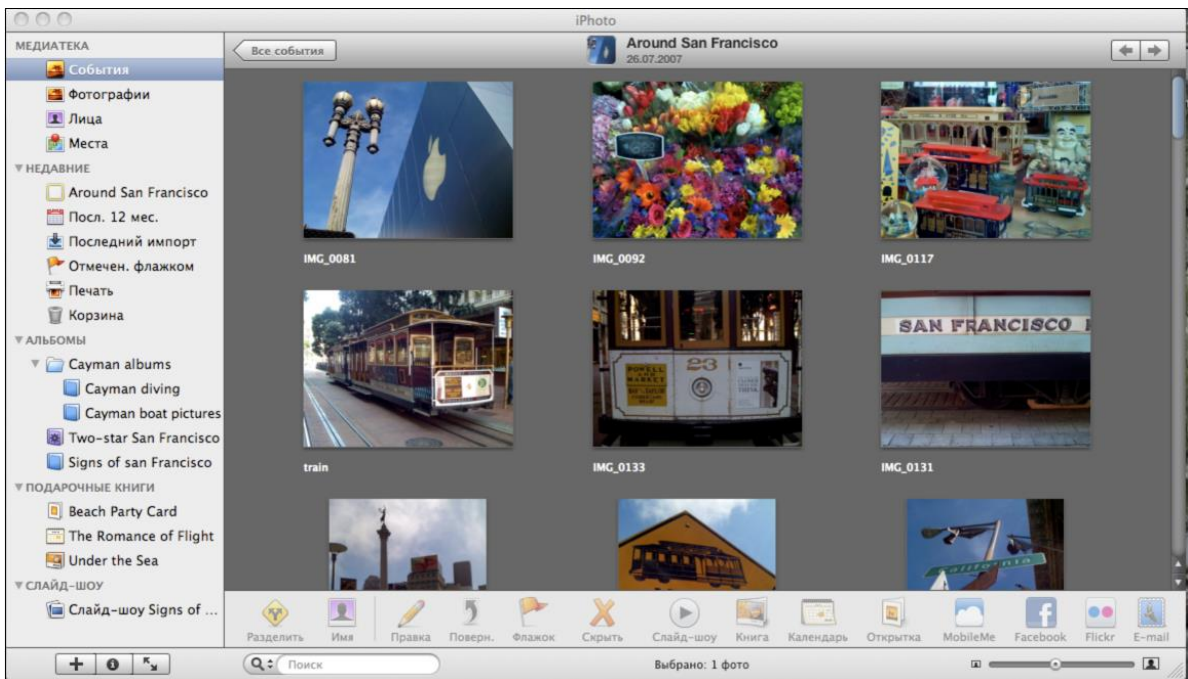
iPhoto

МЕДИАТЕКА
События
Фотографии
Лица
Места
▼НЕДАВНИЕ
Around San Francisco
Посл. 12 мес.
Последний импорт
Отмечен. флажком
Печать
Корзина
▼АЛЬБОМЫ
Cayman albums
Cayman diving
Cayman boat pictures
Two-star San Francisco
Signs of san Francisco
▼ПОДАРОЧНЫЕ КНИГИ
Beach Party Card
The Romance of Flight
Under the Sea
▼СЛАЙД-ШОУ
Слайд-шоу Signs of ...

Все события
Around San Francisco
26.07.2007

IMG_0081
IMG_0092
IMG_0117
train
IMG_0133
IMG_0131

SAN FRANCISCO

Разделить Имя Правка Поверн. Флажок Скрыть Слайд-шоу Книга Календарь Открытка MobileMe Facebook Flickr E-mail

Поиск
Выбрано: 1 фото